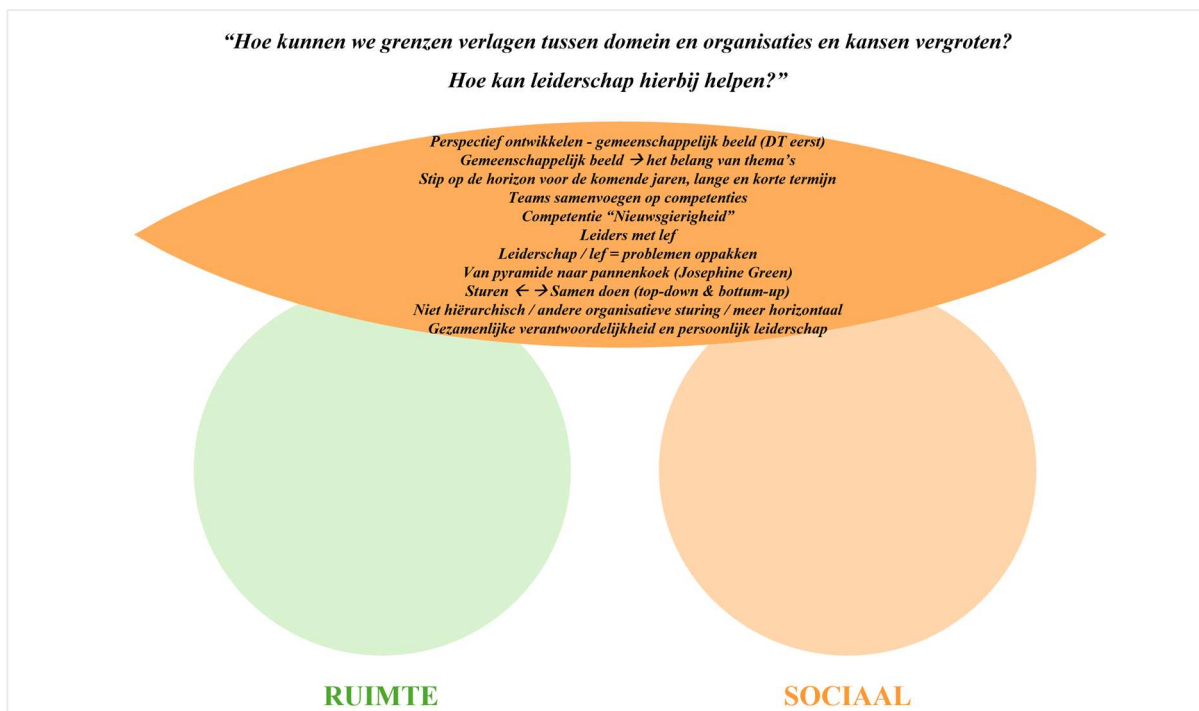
“Hoe kunnen we grenzen verlagen tussen domein en organisaties en kansen vergroten?
Hoe kan leiderschap hierbij helpen?”

Perspectief ontwikkelen - gemeenschappelijk beeld (DT eerst)
Gemeenschappelijk beeld → het belang van thema’s
Stip op de horizon voor de komende jaren, lange en korte termijn
Teams samenvoegen op competenties
Competentie “Nieuwsgierigheid”
Leiders met lef
Leiderschap / lef = problemen oppakken
Van pyramide naar pannenkoek (Josephine Green)
Sturen ←→ Samen doen (top-down & bottum-up)
Niet hiërarchisch / andere organisatieve sturing / meer horizontaal
Gezamenlijke verantwoordelijkheid en persoonlijk leiderschap

RUIMTE

SOCIAAL